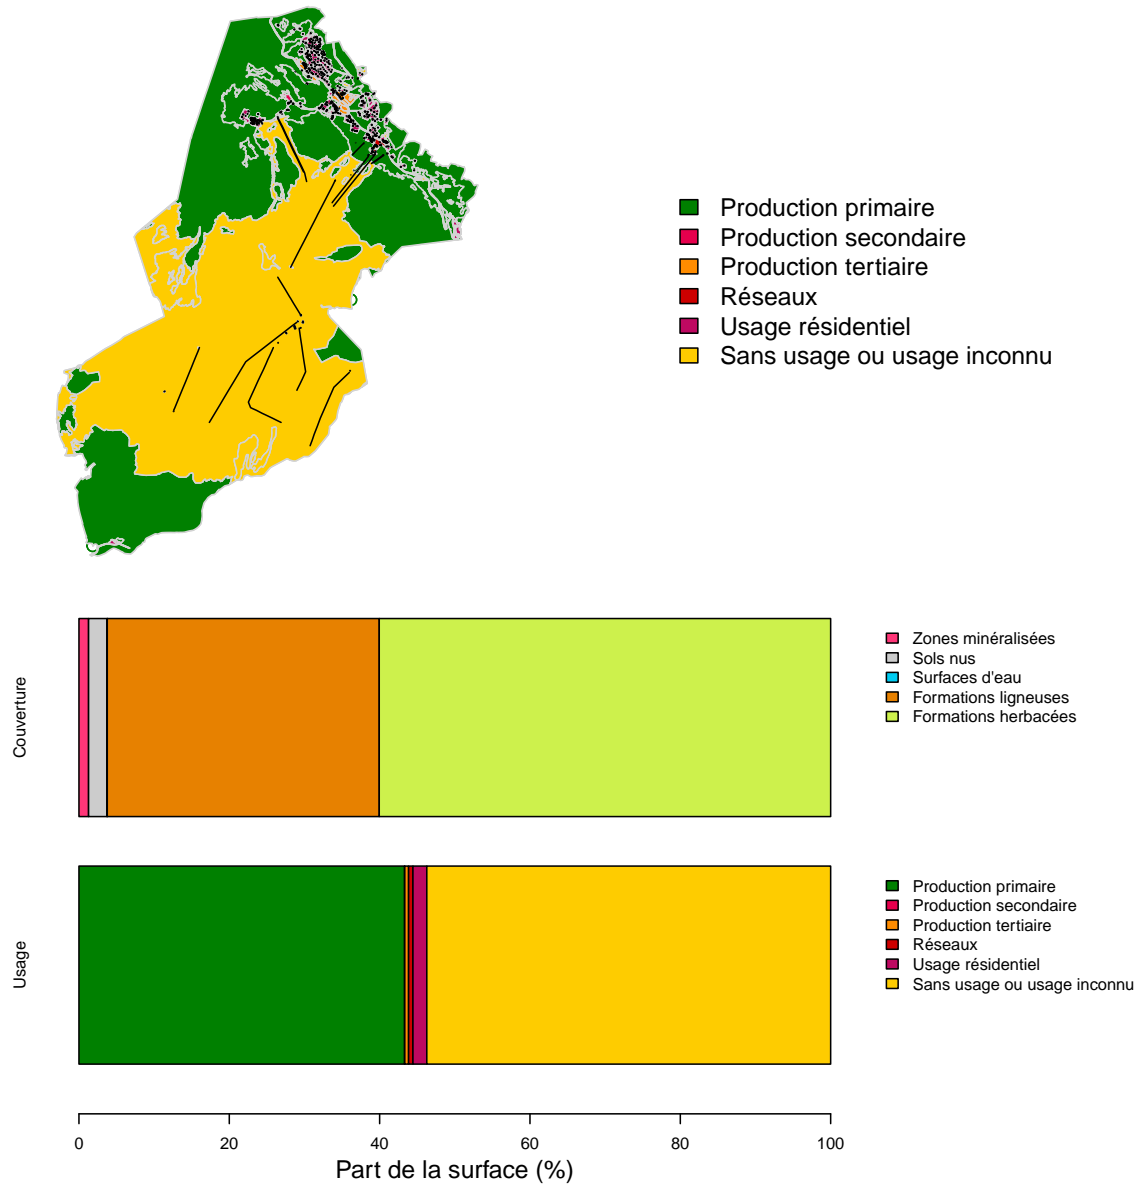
Production primaire
Production secondaire
Production tertiaire
Réseaux
Usage résidentiel
Sans usage ou usage inconnu

Couverture

Zones minéralisées
Sols nus
Surfaces d'eau
Formations ligneuses
Formations herbacées

Usage

Production primaire
Production secondaire
Production tertiaire
Réseaux
Usage résidentiel
Sans usage ou usage inconnu

0 20 40 60 80 100
Part de la surface (%)